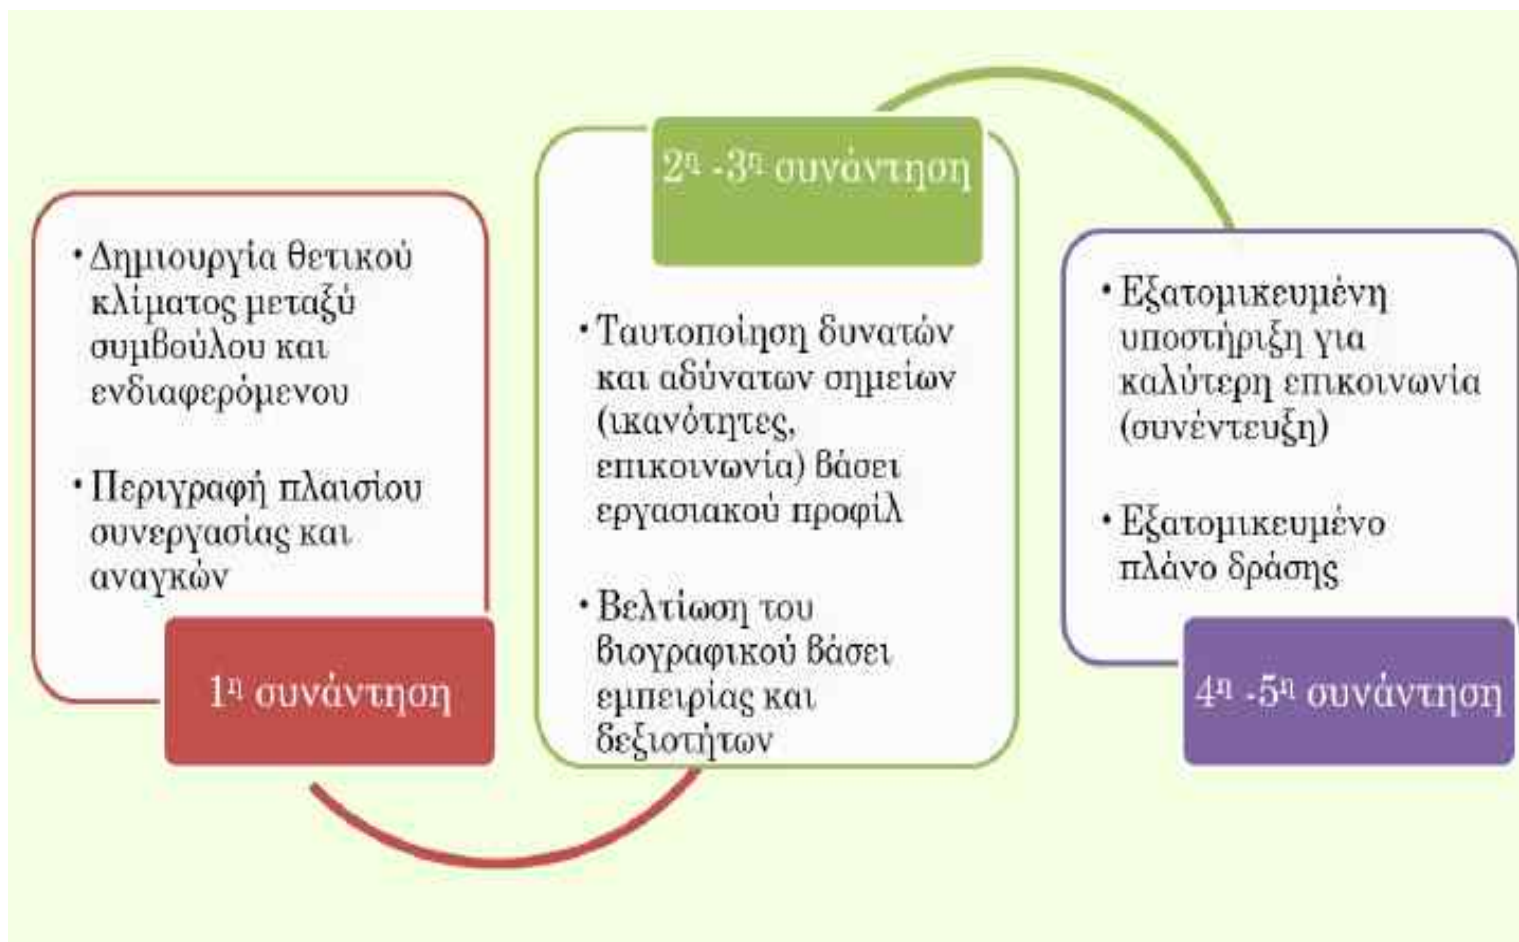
• Δημιουργία θετικού κλίματος μεταξύ συμβούλου και ενδιαφερόμενου

• Περιγραφή πλαισίου συνεργασίας και αναγκών

1η συνάντηση

2η -3η συνάντηση

• Ταυτοποίηση δυνατών και αδύνατων σημείων (ικανότητες, επικοινωνία) βάσει εργασιακού προφίλ

• Βελτίωση του βιογραφικού βάσει εμπειρίας και δεξιοτήτων

• Εξατομικευμένη υποστήριξη για καλύτερη επικοινωνία (συνέντευξη)

• Εξατομικευμένο πλάνο δράσης

4η -5η συνάντηση